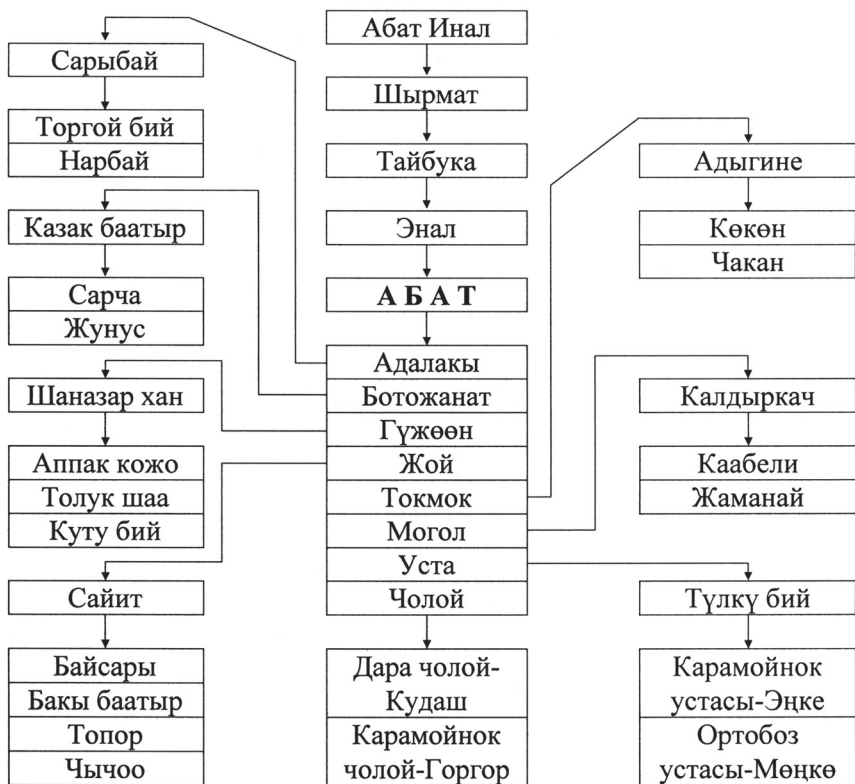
Абат Инал

Шырмат

Тайбука

Энал

**А Б А Т**

Адалакы
Ботожанат
Гүжөөн
Жой
Токмок
Могол
Уста
Чолой

Дара чолой-Кудаш
Карамойнок чолой-Горгор

Сарыбай

Торгой бий
Нарбай

Казак баатыр

Сарча
Жунус

Шаназар хан

Аппак кожо
Толук шаа
Куту бий

Сайит

Байсары
Бакы баатыр
Топор
Чычоо

Адыгине

Көкөн
Чакан

Калдыркач

Каабели
Жаманай

Түлкү бий

Карамойнок устасы-Эңке
Ортобоз устасы-Мөңкө